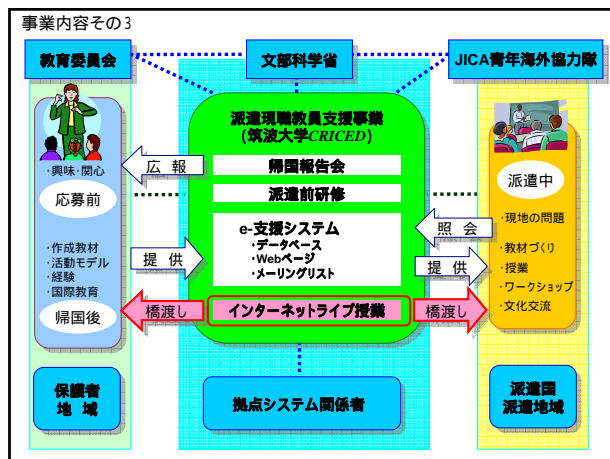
事業内容その3

教育委員会

文部科学省

JICA青年海外協力隊

派遣現職教員支援事業
（筑波大学CRICED）

帰国報告会

派遣前研修

e-支援システム
・データベース
・Webページ
・メーリングリスト

インターネットライブ授業

広報

提供

橋渡し

照会

提供

橋渡し

・興味・関心

応募前

・作成教材
・活動モデル
・経験
・国際教育

帰国後

派遣中

・現地の問題

・教材づくり
・授業
・ワークショップ
・文化交流

保護者
地域

拠点システム関係者

派遣国
派遣地域